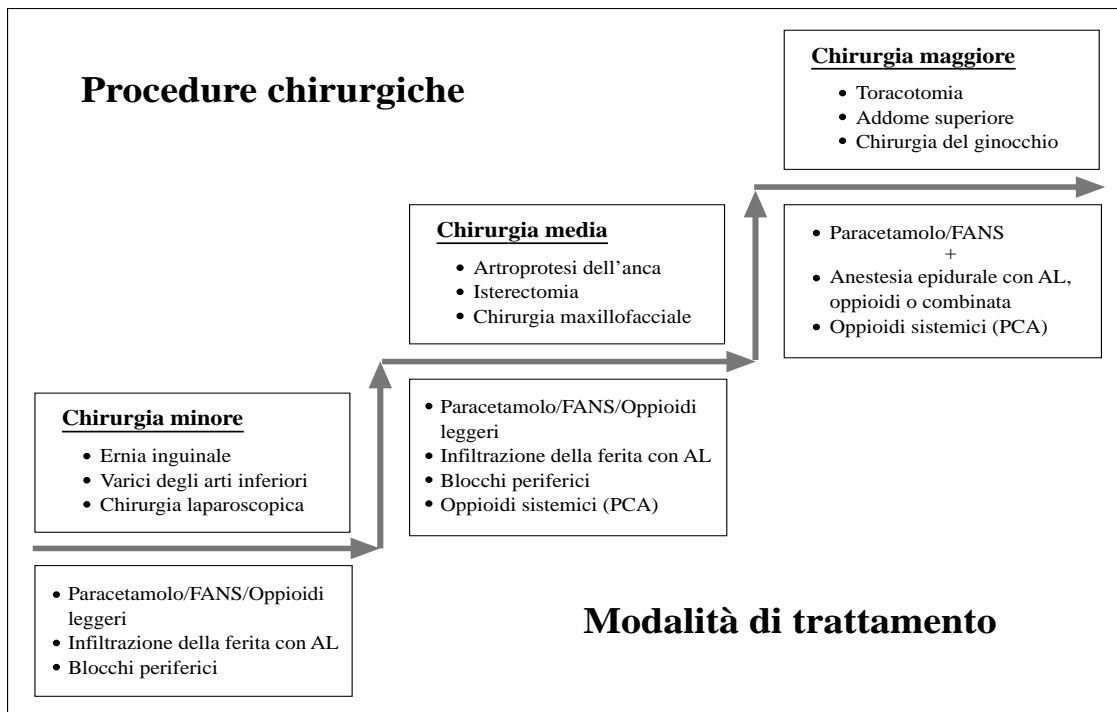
Procedure chirurgiche

Chirurgia maggiore
- Toracotomia
- Addome superiore
- Chirurgia del ginocchio

Chirurgia media
- Artroprotesi dell'anca
- Isterectomia
- Chirurgia maxillofacciale

Paracetamolo/FANS
+
- Anestesia epidurale con AL, oppioidi o combinata
- Oppioidi sistemici (PCA)

Chirurgia minore
- Ernia inguinale
- Varici degli arti inferiori
- Chirurgia laparoscopica

- Paracetamolo/FANS/Oppioidi leggeri
- Infiltrazione della ferita con AL
- Blocchi periferici
- Oppioidi sistemici (PCA)

- Paracetamolo/FANS/Oppioidi leggeri
- Infiltrazione della ferita con AL
- Blocchi periferici

Modalità di trattamento